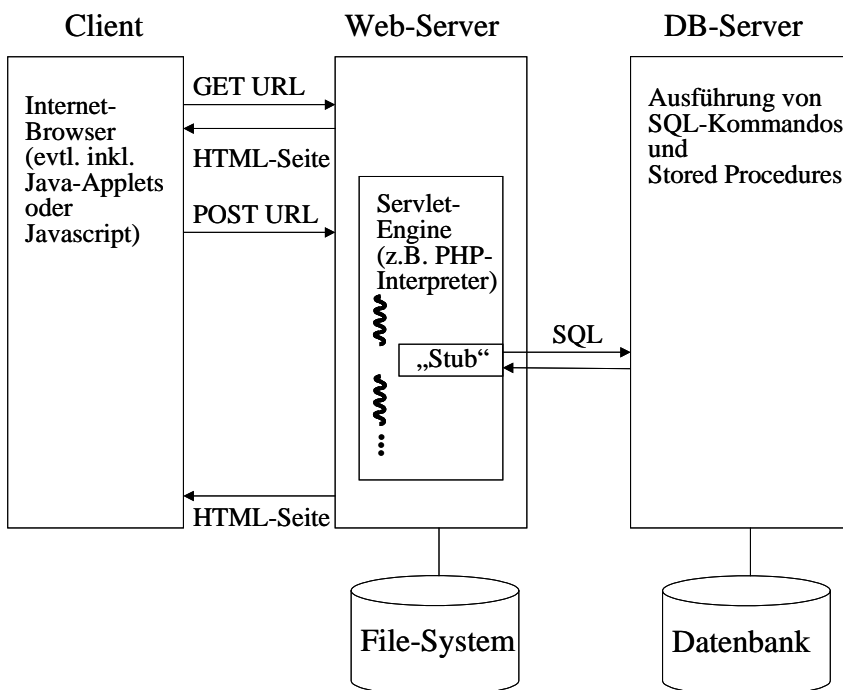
Client

Web-Server

DB-Server

Internet-Browser (evtl. inkl. Java-Applets oder Javascript)

GET URL

HTML-Seite

POST URL

Servlet-Engine (z.B. PHP-Interpreter)

„Stub“

SQL

Ausführung von SQL-Kommandos und Stored Procedures

HTML-Seite

File-System

Datenbank